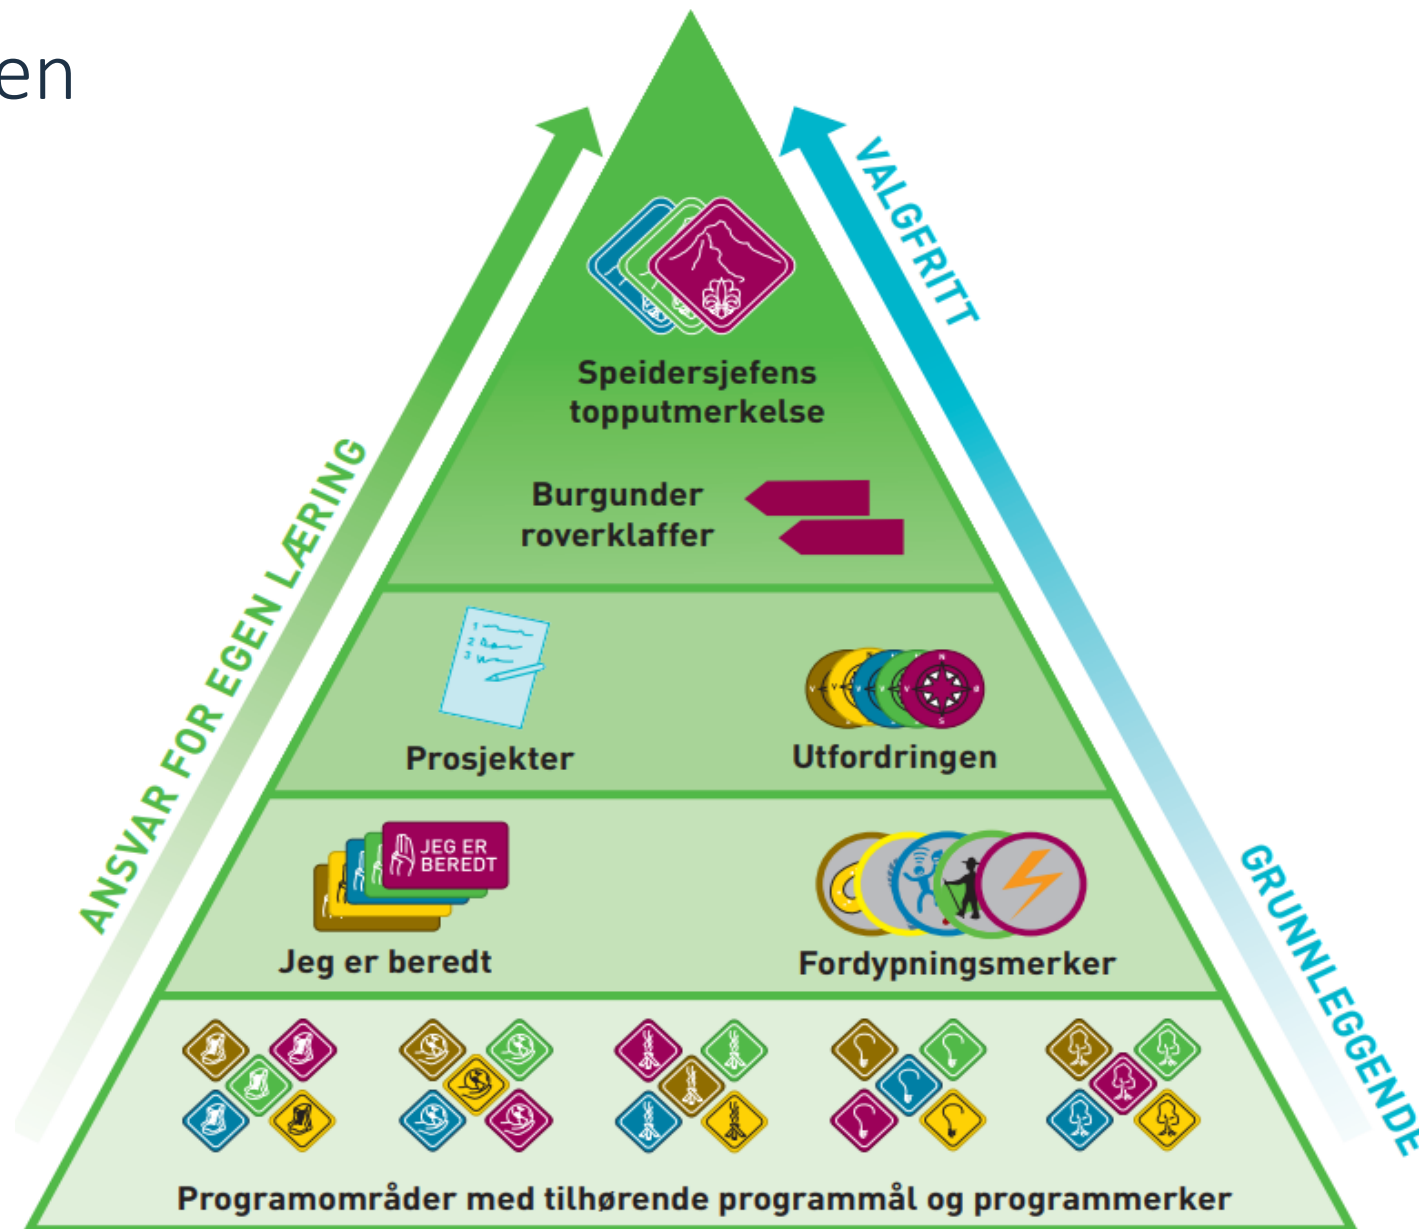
en

VALGFRITT

ANSVAR FOR EGEN LÆRING

GRUNNLEGGENDE

Speidersjefens topputmerkelse

Burgunder roverklaffer

Prosjekter

Utfordringen

JEG ER BEREDT

Jeg er beredt

Fordypningsmerker

Programområder med tilhørende programmål og programmerker